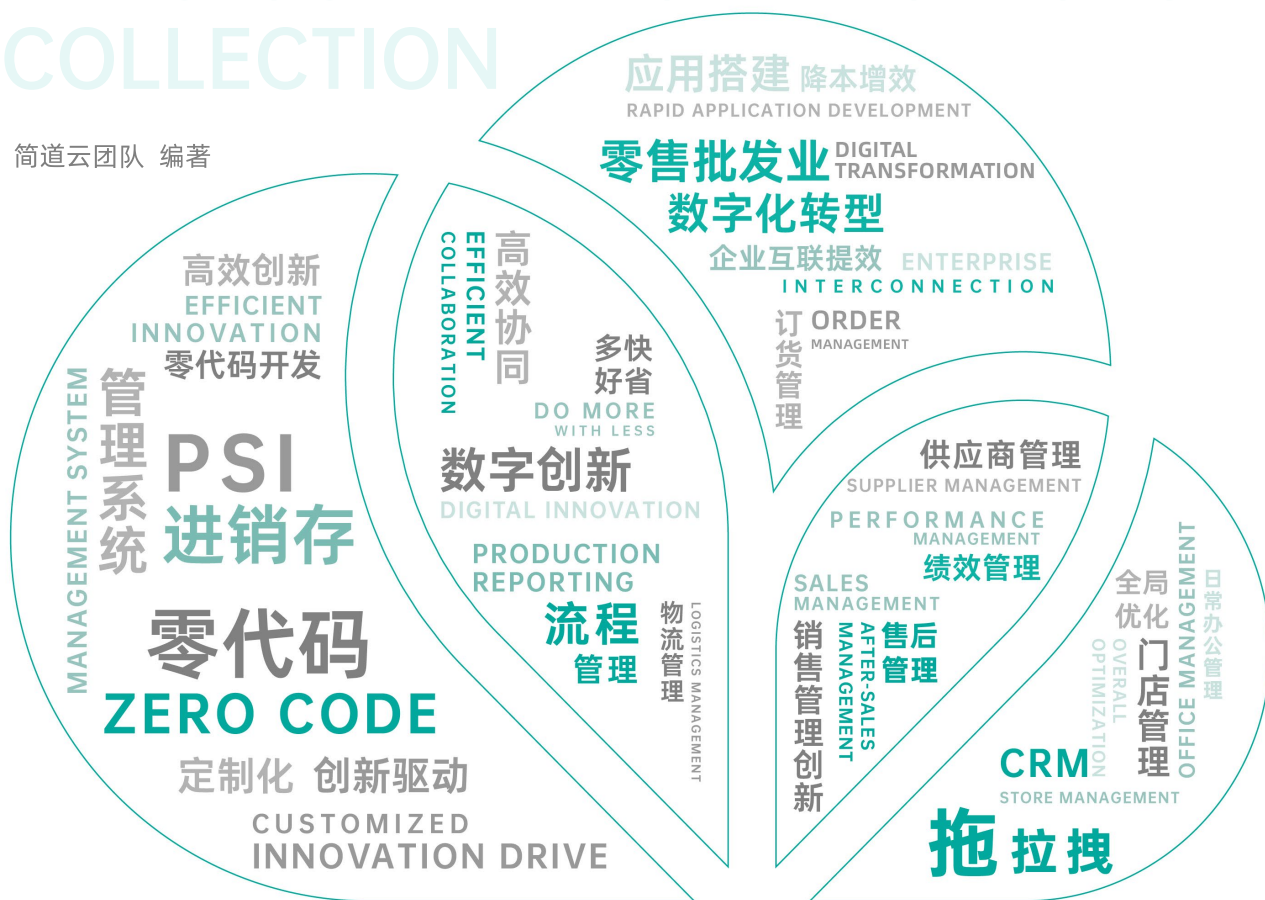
COLLECTION

简道云团队 编著

高效创新
EFFICIENT INNOVATION
零代码开发

MANAGEMENT SYSTEM
管理系统
PSI
进销存

零代码
ZERO CODE

定制化 创新驱动
CUSTOMIZED INNOVATION DRIVE

EFFICIENT COLLABORATION
高效协同

多快好省
DO MORE WITH LESS

数字创新
DIGITAL INNOVATION

PRODUCTION REPORTING
流程管理

物流管理
LOGISTICS MANAGEMENT

应用搭建 降本增效
RAPID APPLICATION DEVELOPMENT

零售批发业 DIGITAL TRANSFORMATION
数字化转型

企业互联提效 ENTERPRISE INTERCONNECTION

订货管理 ORDER MANAGEMENT

供应商管理
SUPPLIER MANAGEMENT

PERFORMANCE MANAGEMENT
绩效管理

SALES MANAGEMENT
销售管理创新

AFTER-SALES MANAGEMENT
售后管理

全局优化
OVERALL OPTIMIZATION
门店管理

OFFICE MANAGEMENT
日常办公管理

CRM
STORE MANAGEMENT

拖拉拽